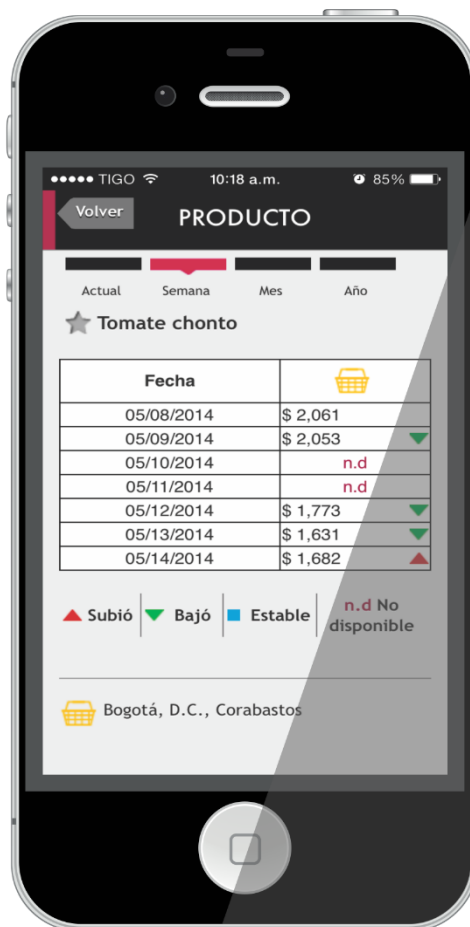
●●●●● TIGO 10:18 a.m. 85%

Volver
PRODUCTO

Actual Semana Mes Año

Tomate chonto

| Fecha | |
|---|---|
| 05/08/2014 | $ 2,061 |
| 05/09/2014 | $ 2,053 |
| 05/10/2014 | n.d |
| 05/11/2014 | n.d |
| 05/12/2014 | $ 1,773 |
| 05/13/2014 | $ 1,631 |
| 05/14/2014 | $ 1,682 |

Subió Bajó Estable n.d No disponible

Bogotá, D.C., Corabastos